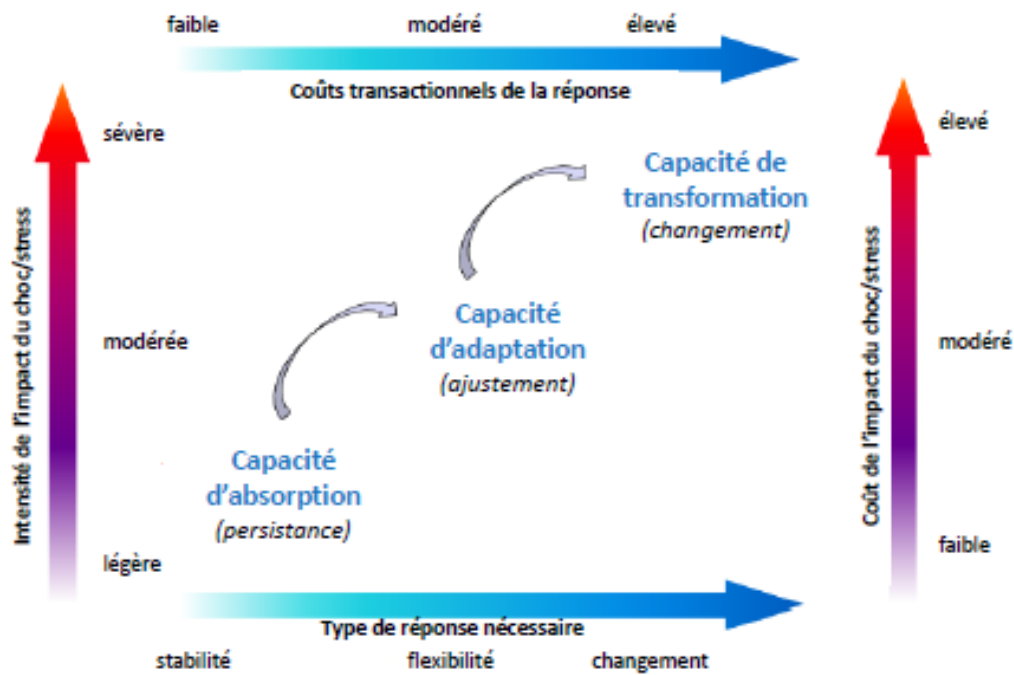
faible modéré élevé

Coûts transactionnels de la réponse

Intensité de l'impact du choc/stress

sévère

modérée

légère

Capacité de transformation
(changement)

Capacité d'adaptation
(ajustement)

Capacité d'absorption
(persistance)

Coût de l'impact du choc/stress

élevé

modéré

faible

Type de réponse nécessaire

stabilité flexibilité changement